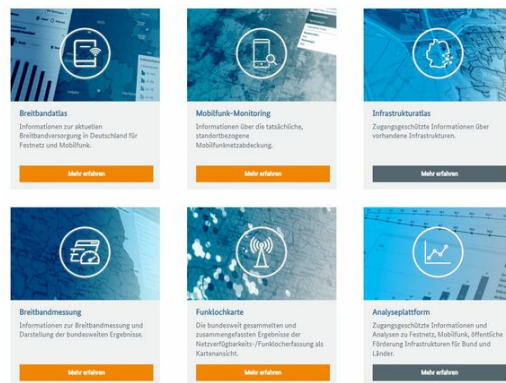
Breitbandatlas

Informationen zur aktuellen Breitbandversorgung in Deutschland für Festnetz und Mobilfunk.

Mehr erfahren

Mobilfunk-Monitoring

Informationen über die tatsächliche, standortbezogene Mobilfunknetzabdeckung.

Mehr erfahren

Infrastrukturatlas

Zugangsgeschützte Informationen über vorhandene Infrastrukturen.

Mehr erfahren

Breitbandmessung

Informationen zur Breitbandmessung und Darstellung der bundesweiten Ergebnisse.

Mehr erfahren

Funklochkarte

Die bundesweit gesammelten und zusammengefassten Ergebnisse der Netzverfügbarkeits-/Funklocherfassung als Kartenansicht.

Mehr erfahren

Analyseplattform

Zugangsgeschützte Informationen und Analysen zu Festnetz, Mobilfunk, öffentliche Förderung Infrastrukturen für Bund und Länder.

Mehr erfahren